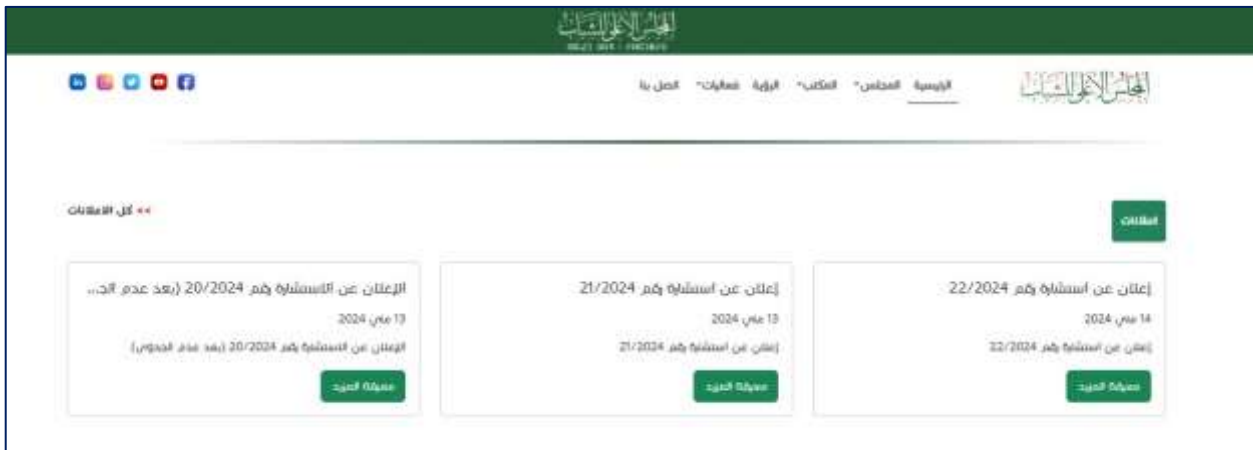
المجلس الأعلى للشباب

المجلس الأعلى للشباب

الرئيسية المجلس˅ المكاتب˅ الرؤية فعاليات˅ اتصل بنا

إعلانات

<< كل الاعلانات

إعلان عن استشارة رقم 22/2024

14 ماي 2024

إعلان عن استشارة رقم 22/2024

معرفة المزيد

إعلان عن استشارة رقم 21/2024

13 ماي 2024

إعلان عن استشارة رقم 21/2024

معرفة المزيد

الإعلان عن الاستشارة رقم 20/2024 (بعد عدم الج...

13 ماي 2024

الإعلان عن الاستشارة رقم 20/2024 (بعد عدم الجدوى)

معرفة المزيد